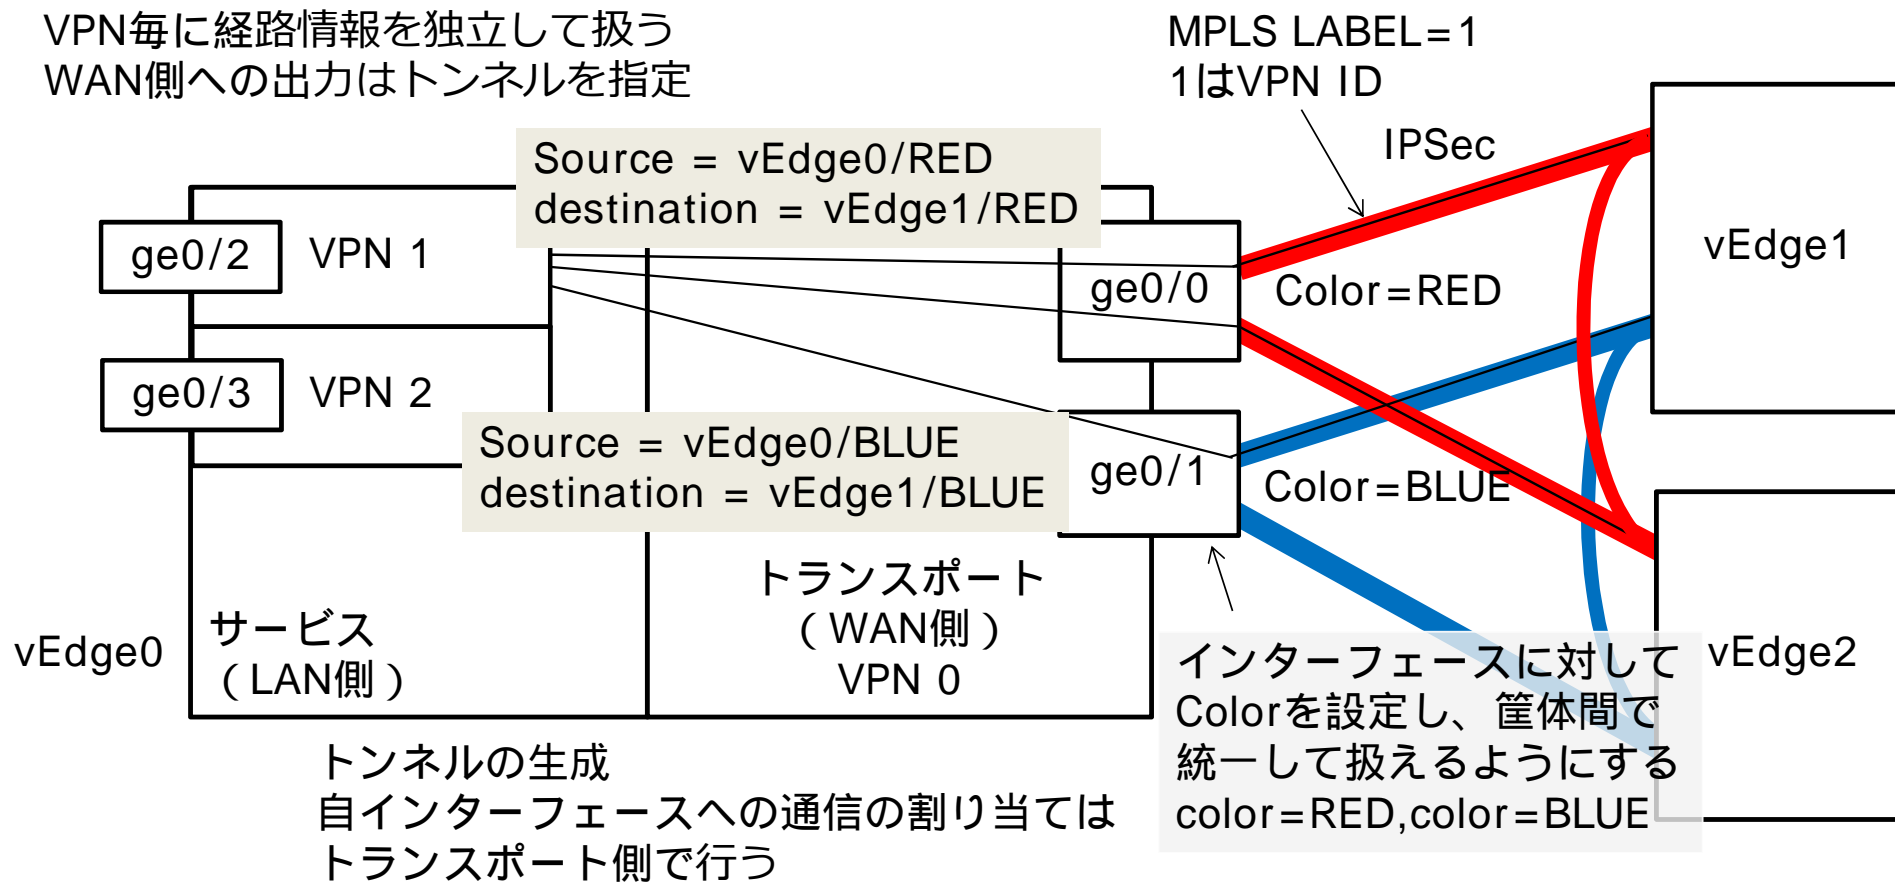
VPN毎に経路情報を独立して扱う
WAN側への出力はトンネルを指定

MPLS LABEL＝1
1はVPN ID

IPSec

Source = vEdge0/RED
destination = vEdge1/RED

ge0/2
VPN 1

ge0/3
VPN 2

ge0/0
Color＝RED

vEdge1

Source = vEdge0/BLUE
destination = vEdge1/BLUE

ge0/1
Color＝BLUE

vEdge0

サービス
（LAN側）

トランスポート
（WAN側）
VPN 0

インターフェースに対して
Colorを設定し、筐体間で
統一して扱えるようにする
color＝RED,color＝BLUE

vEdge2

トンネルの生成
自インターフェースへの通信の割り当ては
トランスポート側で行う